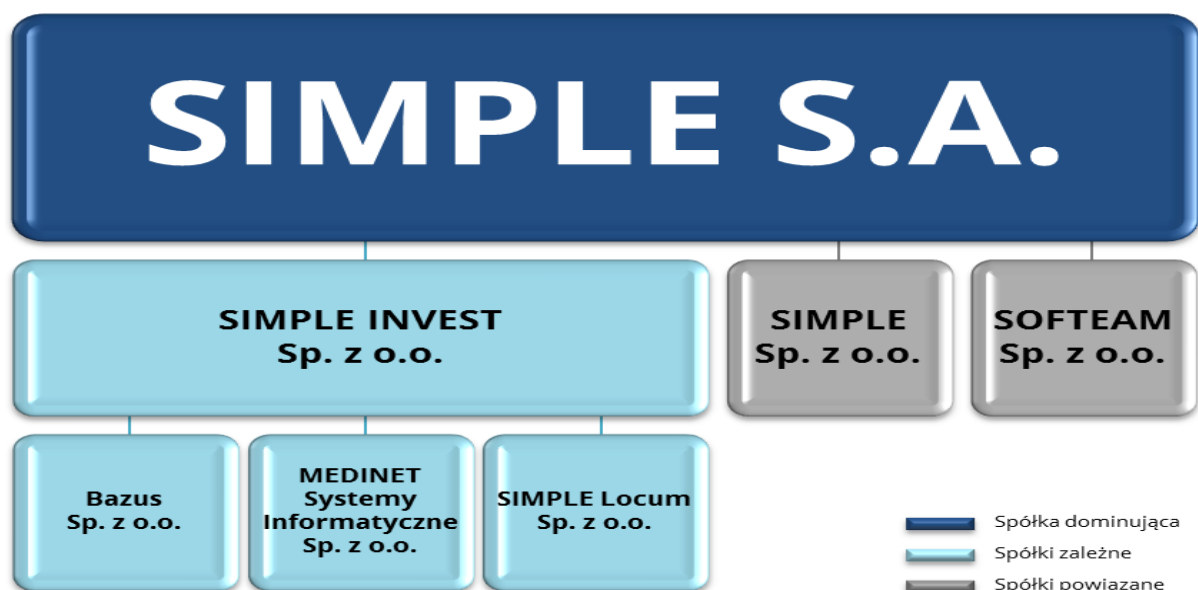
SIMPLE S.A.

SIMPLE INVEST
Sp. z o.o.

SIMPLE
Sp. z o.o.

SOFTEAM
Sp. z o.o.

Bazus
Sp. z o.o.

MEDINET
Systemy
Informatyczne
Sp. z o.o.

SIMPLE Locum
Sp. z o.o.

Spółka dominująca

Spółki zależne

Spółki powiązane